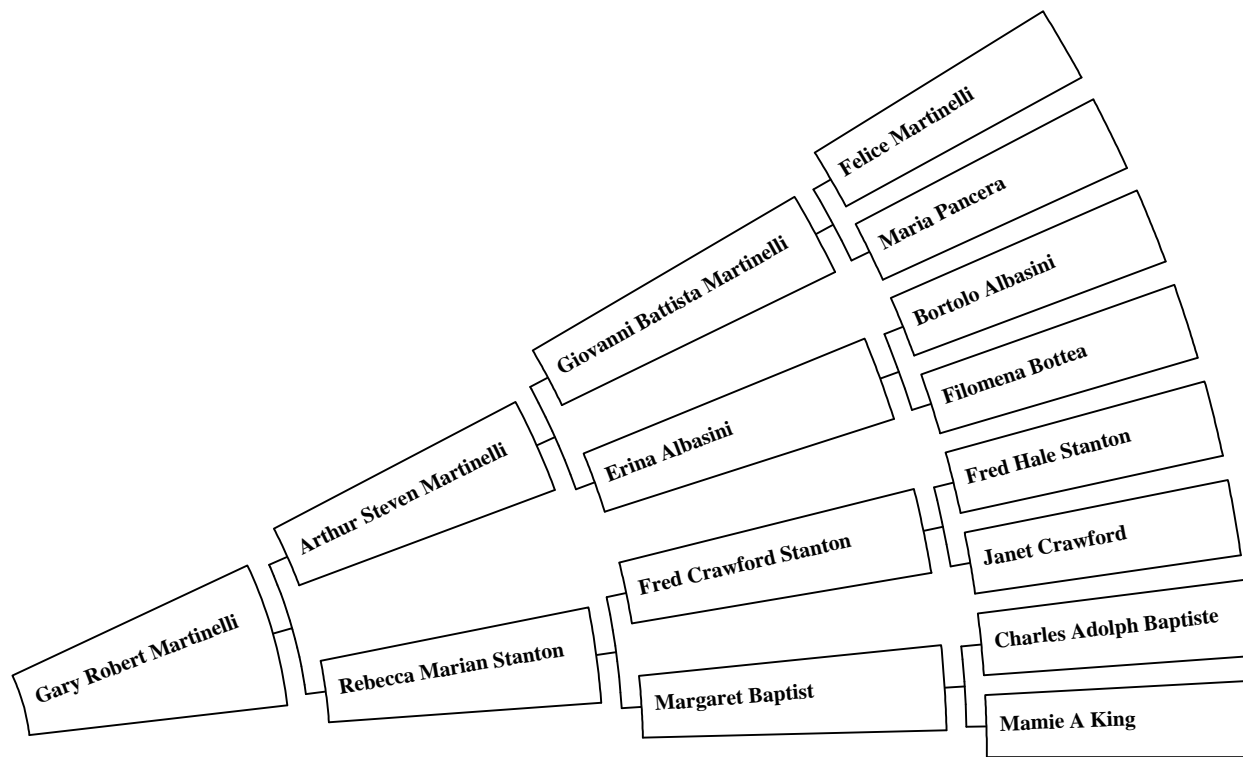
Gary Robert Martinelli

Arthur Steven Martinelli

Rebecca Marian Stanton

Giovanni Battista Martinelli

Erina Albasini

Fred Crawford Stanton

Margaret Baptist

Felice Martinelli

Maria Pancera

Bortolo Albasini

Filomena Bottea

Fred Hale Stanton

Janet Crawford

Charles Adolph Baptiste

Mamie A King